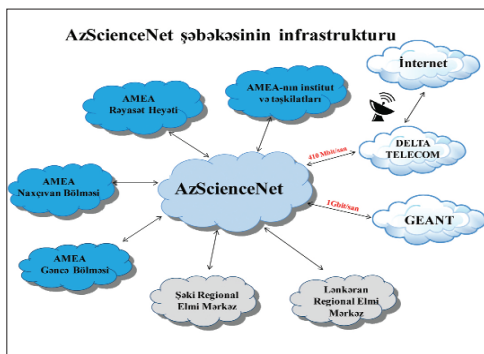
AzScienceNet şəbəkəsinin infrastrukturu

AMEA Rəyasət Heyəti

AMEA-nın institut və təşkilatları

İnternet

AMEA Naxçıvan Bölməsi

AzScienceNet

410 Mbit/san

DELTA TELECOM

1Gbit/san

GEANT

AMEA Gəncə Bölməsi

Şəki Regional Elmi Mərkəz

Lənkəran Regional Elmi Mərkəz